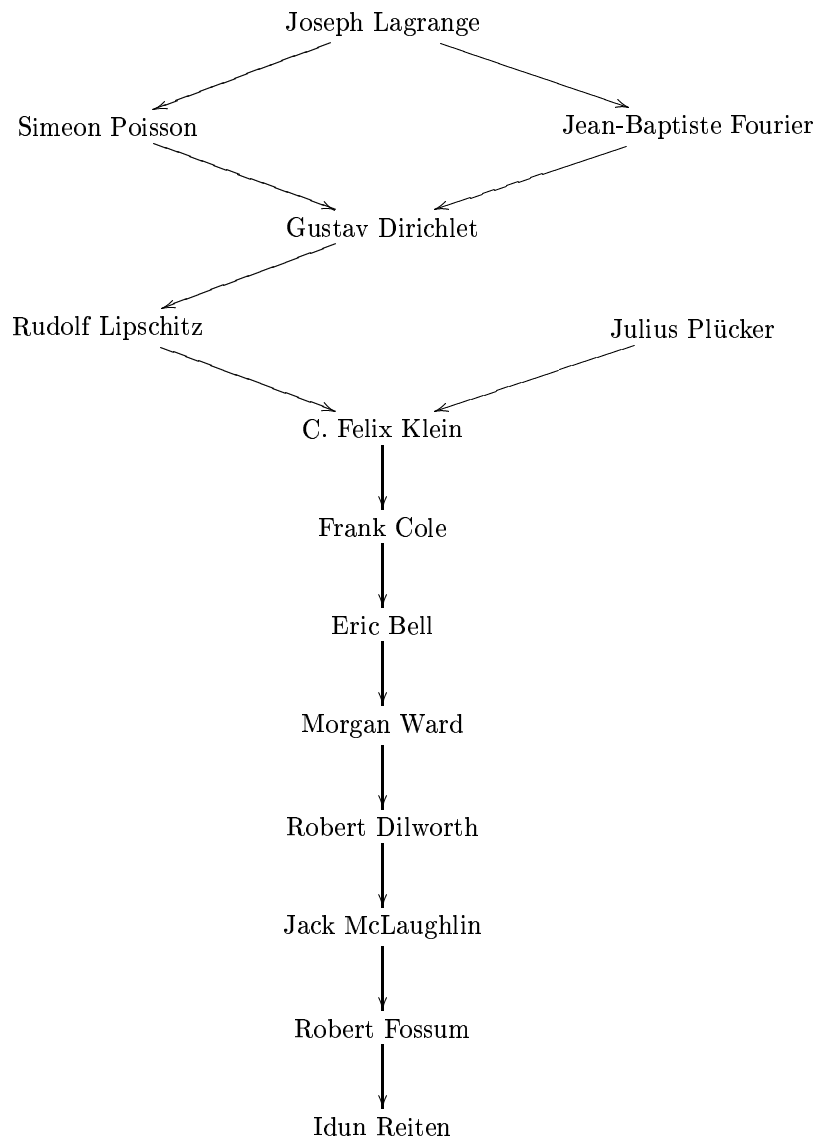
Joseph Lagrange

Simeon Poisson

Jean-Baptiste Fourier

Gustav Dirichlet

Rudolf Lipschitz

Julius Plücker

C. Felix Klein

Frank Cole

Eric Bell

Morgan Ward

Robert Dilworth

Jack McLaughlin

Robert Fossum

Idun Reiten